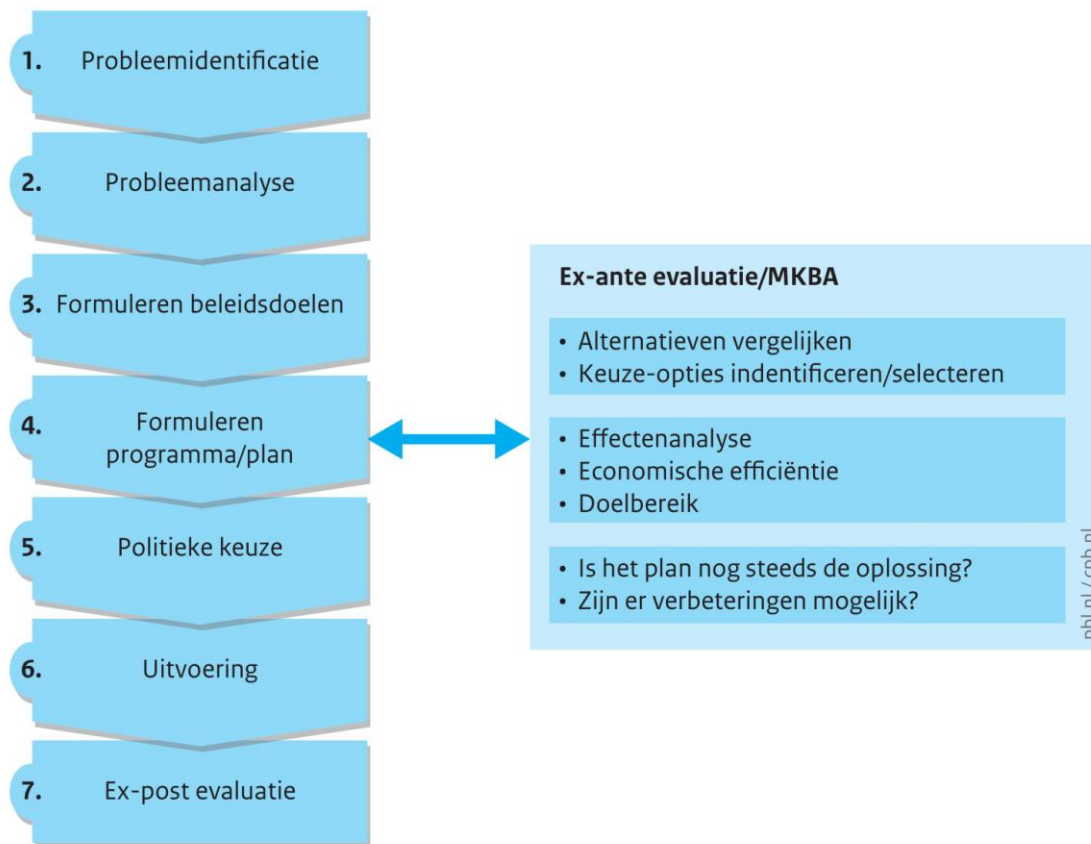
1. Probleemidentificatie

2. Probleemanalyse

3. Formuleren beleidsdoelen

4. Formuleren programma/plan

5. Politieke keuze

6. Uitvoering

7. Ex-post evaluatie

Ex-ante evaluatie/MKBA

• Alternatieven vergelijken
• Keuze-opties indentificeren/selecteren

• Effectenanalyse
• Economische efficiëntie
• Doelbereik

• Is het plan nog steeds de oplossing?
• Zijn er verbeteringen mogelijk?

pbl.nl / cpb.nl